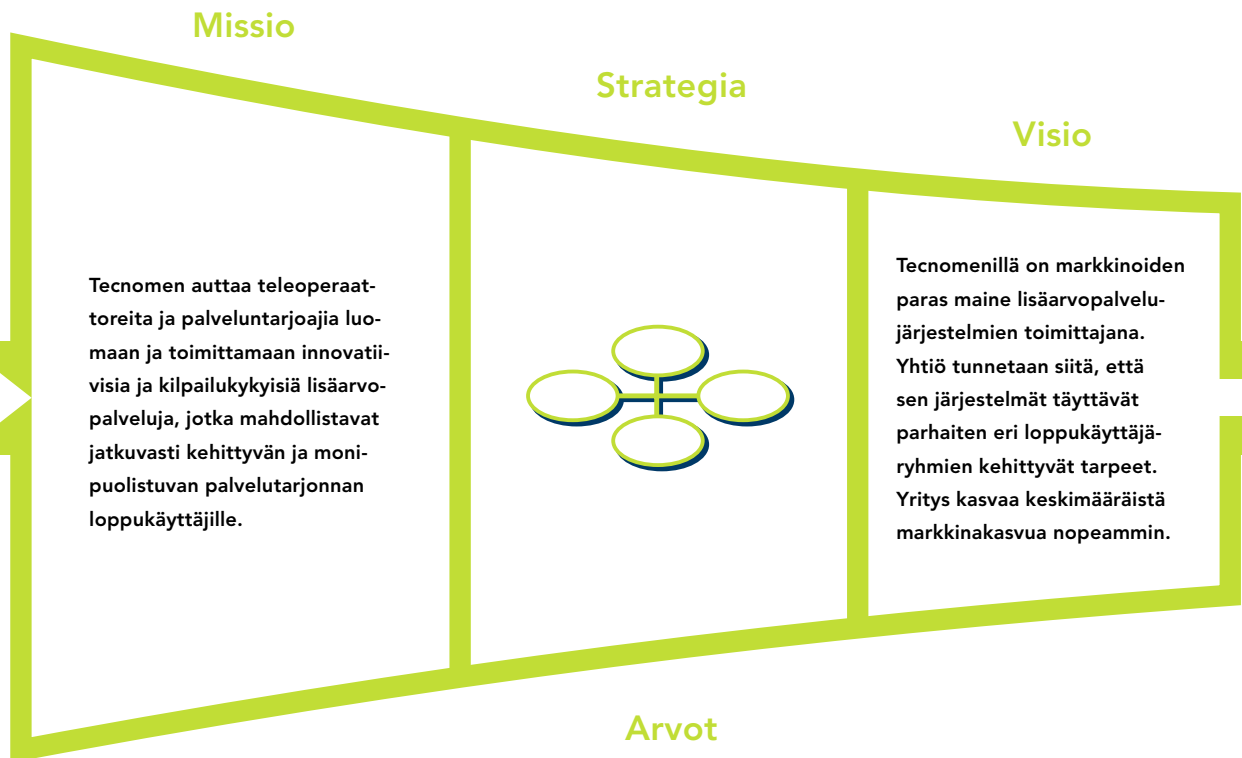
Missio

Strategia

Visio

Tecnomen auttaa teleoperaattoreita ja palveluntarjoajia luomaan ja toimittamaan innovatiivisia ja kilpailukykyisiä lisäarvopalveluja, jotka mahdollistavat jatkuvasti kehittyvän ja monipuolistuvan palvelutarjonnan loppukäyttäjille.

Tecnomenillä on markkinoiden paras maine lisäarvopalvelujärjestelmien toimittajana. Yhtiö tunnetaan siitä, että sen järjestelmät täyttävät parhaiten eri loppukäyttäjäryhmien kehittyvät tarpeet. Yritys kasvaa keskimääräistä markkinakasvua nopeammin.

Arvot